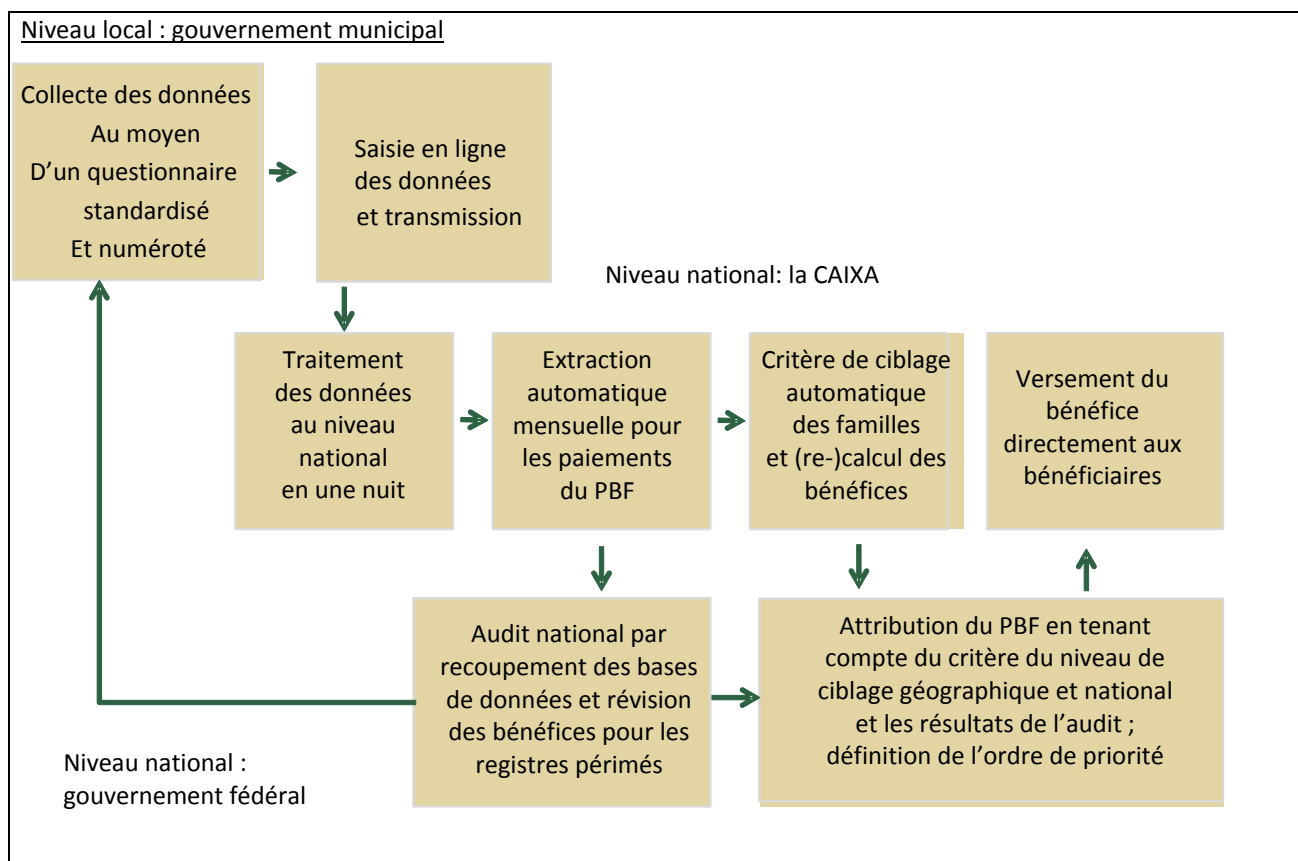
Niveau local : gouvernement municipal

Collecte des données Au moyen D'un questionnaire standardisé Et numéroté

Saisie en ligne des données et transmission

Niveau national: la CAIXA

Traitement des données au niveau national en une nuit

Extraction automatique mensuelle pour les paiements du PBF

Critère de ciblage automatique des familles et (re-)calcul des bénéfices

Versement du bénéfice directement aux bénéficiaires

Audit national par recoupement des bases de données et révision des bénéfices pour les registres périmés

Attribution du PBF en tenant compte du critère du niveau de ciblage géographique et national et les résultats de l'audit ; définition de l'ordre de priorité

Niveau national : gouvernement fédéral